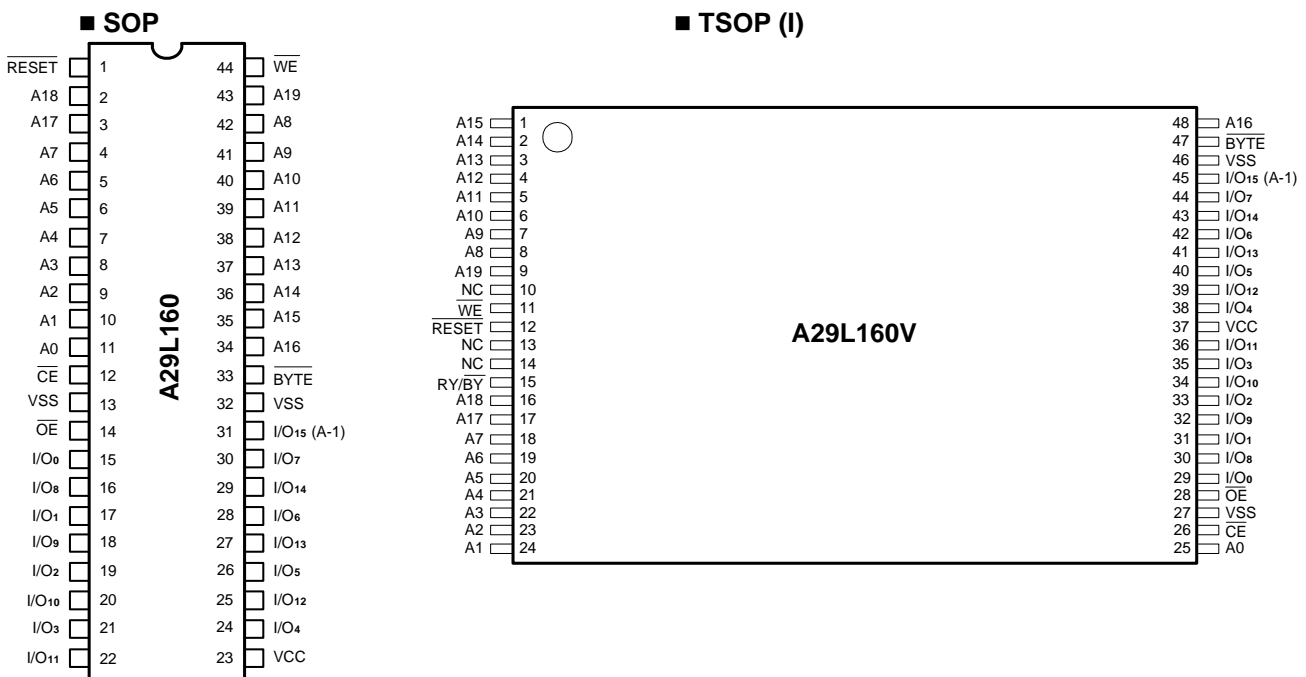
■ SOP

■ TSOP (I)

| | | | |
|---|---|---|---|
| $\overline{RESET}$ | 1 | 44 | $\overline{WE}$ |
| A18 | 2 | 43 | A19 |
| A17 | 3 | 42 | A8 |
| A7 | 4 | 41 | A9 |
| A6 | 5 | 40 | A10 |
| A5 | 6 | 39 | A11 |
| A4 | 7 | 38 | A12 |
| A3 | 8 | 37 | A13 |
| A2 | 9 | 36 | A14 |
| A1 | 10 | 35 | A15 |
| A0 | 11 | 34 | A16 |
| $\overline{CE}$ | 12 | 33 | $\overline{BYTE}$ |
| VSS | 13 | 32 | VSS |
| $\overline{OE}$ | 14 | 31 | I/O$_{15}$ (A-1) |
| I/O$_0$ | 15 | 30 | I/O$_7$ |
| I/O$_8$ | 16 | 29 | I/O$_{14}$ |
| I/O$_1$ | 17 | 28 | I/O$_6$ |
| I/O$_9$ | 18 | 27 | I/O$_{13}$ |
| I/O$_2$ | 19 | 26 | I/O$_5$ |
| I/O$_{10}$ | 20 | 25 | I/O$_{12}$ |
| I/O$_3$ | 21 | 24 | I/O$_4$ |
| I/O$_{11}$ | 22 | 23 | VCC |

A29L160

A29L160V

| | | | |
|---|---|---|---|
| A15 | 1 | 48 | A16 |
| A14 | 2 | 47 | $\overline{BYTE}$ |
| A13 | 3 | 46 | VSS |
| A12 | 4 | 45 | I/O$_{15}$ (A-1) |
| A11 | 5 | 44 | I/O$_7$ |
| A10 | 6 | 43 | I/O$_{14}$ |
| A9 | 7 | 42 | I/O$_6$ |
| A8 | 8 | 41 | I/O$_{13}$ |
| A19 | 9 | 40 | I/O$_5$ |
| NC | 10 | 39 | I/O$_{12}$ |
| $\overline{WE}$ | 11 | 38 | I/O$_4$ |
| $\overline{RESET}$ | 12 | 37 | VCC |
| NC | 13 | 36 | I/O$_{11}$ |
| NC | 14 | 35 | I/O$_3$ |
| RY/$\overline{BY}$ | 15 | 34 | I/O$_{10}$ |
| A18 | 16 | 33 | I/O$_2$ |
| A17 | 17 | 32 | I/O$_9$ |
| A7 | 18 | 31 | I/O$_1$ |
| A6 | 19 | 30 | I/O$_8$ |
| A5 | 20 | 29 | I/O$_0$ |
| A4 | 21 | 28 | $\overline{OE}$ |
| A3 | 22 | 27 | VSS |
| A2 | 23 | 26 | $\overline{CE}$ |
| A1 | 24 | 25 | A0 |